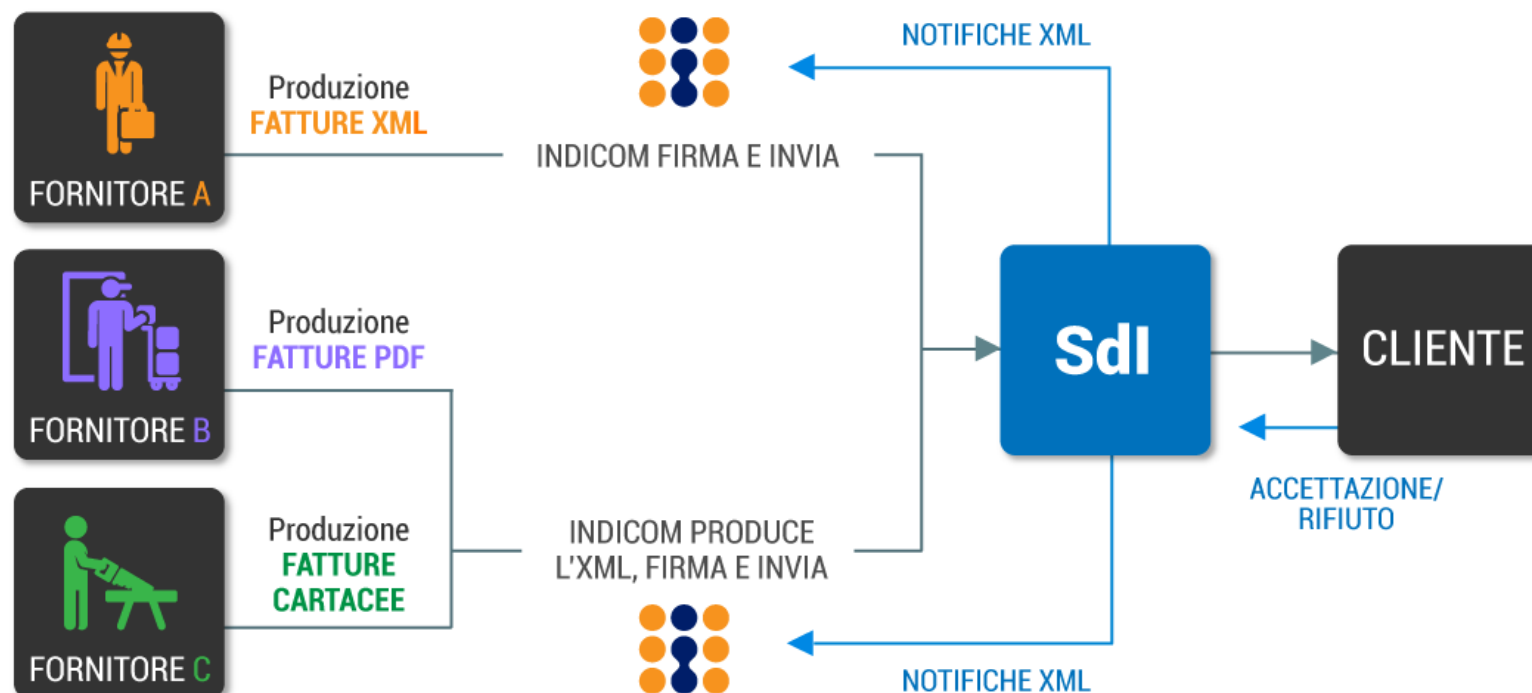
FORNITORE A

Produzione
FATTURE XML

NOTIFICHE XML

INDICOM FIRMA E INVIA

FORNITORE B

Produzione
FATTURE PDF

SdI

CLIENTE

ACCETTAZIONE/
RIFIUTO

FORNITORE C

Produzione
FATTURE
CARTACEE

INDICOM PRODUCE
L'XML, FIRMA E INVIA

NOTIFICHE XML